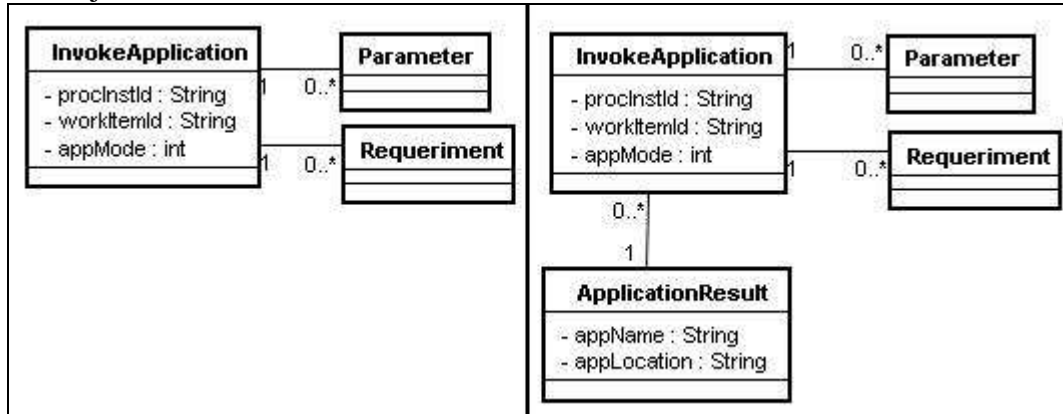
InvokeApplication
- procInstId : String
- workItemId : String
- appMode : int

1 0..* Parameter

1 0..* Requeriment

InvokeApplication
- procInstId : String
- workItemId : String
- appMode : int

1 0..* Parameter

1 0..* Requeriment

0..*
1

ApplicationResult
- appName : String
- appLocation : String